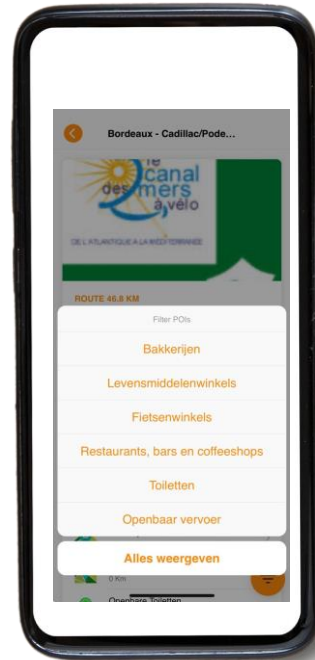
Bordeaux - Cadillac/Pode...

le canal des mers à vélo

DE L'ATLANTIQUE À LA MÉDITERRANÉE

ROUTE 46.8 KM

Filter POIs

Bakkerijen

Levensmiddelenwinkels

Fietsenwinkels

Restaurants, bars en coffeeshops

Toiletten

Openbaar vervoer

Alles weergeven

0 Km

Openbare Toiletten